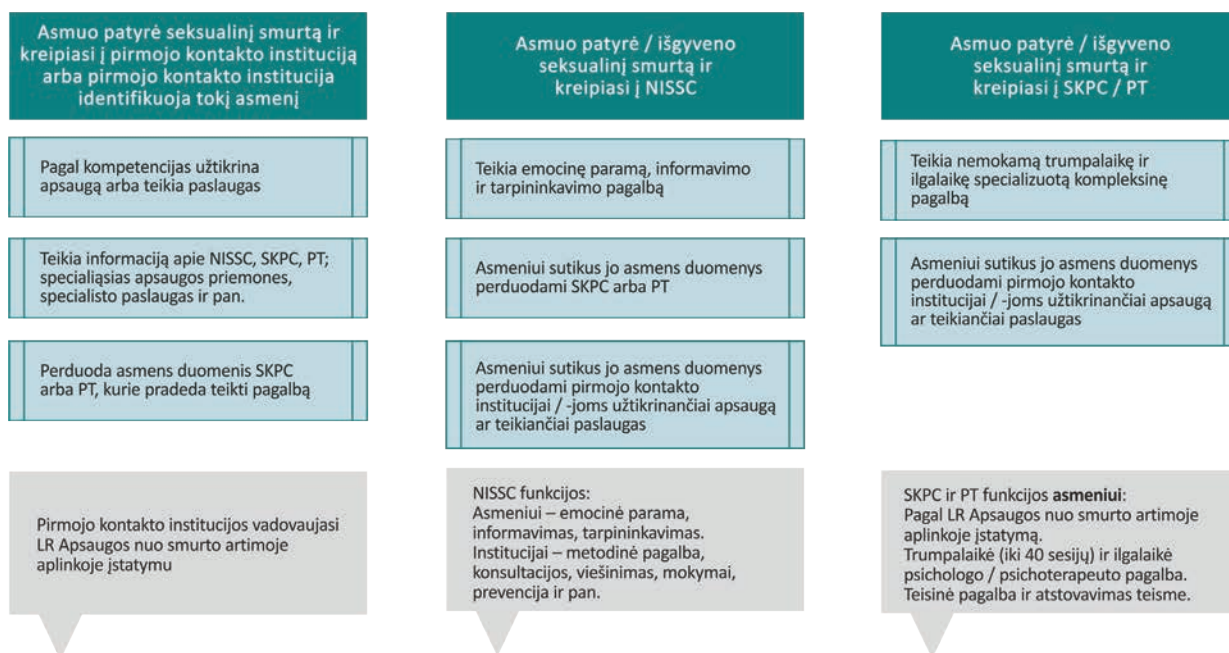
Asmuo patyrė seksualinį smurtą ir kreipiasi į pirmojo kontakto instituciją arba pirmojo kontakto institucija identifikuoja tokį asmenį

Pagal kompetencijas užtikrina apsaugą arba teikia paslaugas

Teikia informaciją apie NISSC, SKPC, PT; specialiąsias apsaugos priemones, specialisto paslaugas ir pan.

Perduoda asmens duomenis SKPC arba PT, kurie pradeda teikti pagalbą

Pirmojo kontakto institucijos vadovaujasi LR Apsaugos nuo smurto artimoje aplinkoje įstatymu

Asmuo patyrė / išgyveno seksualinį smurtą ir kreipiasi į NISSC

Teikia emocinę paramą, informavimo ir tarpininkavimo pagalbą

Asmeniui sutikus jo asmens duomenys perduodami SKPC arba PT

Asmeniui sutikus jo asmens duomenys perduodami pirmojo kontakto institucijai / -joms užtikrinančiai apsaugą ar teikiančiai paslaugas

NISSC funkcijos:
Asmeniui – emocinė parama, informavimas, tarpininkavimas.
Institucijai – metodinė pagalba, konsultacijos, viešinimas, mokymai, prevencija ir pan.

Asmuo patyrė / išgyveno seksualinį smurtą ir kreipiasi į SKPC / PT

Teikia nemokamą trumpalaikę ir ilgalaikę specializuotą kompleksinę pagalbą

Asmeniui sutikus jo asmens duomenys perduodami pirmojo kontakto institucijai / -joms užtikrinančiai apsaugą ar teikiančiai paslaugas

SKPC ir PT funkcijos **asmeniui**:
Pagal LR Apsaugos nuo smurto artimoje aplinkoje įstatymą.
Trumpalaikė (iki 40 sesijų) ir ilgalaikė psichologo / psichoterapeuto pagalba.
Teisinė pagalba ir atstovavimas teisme.